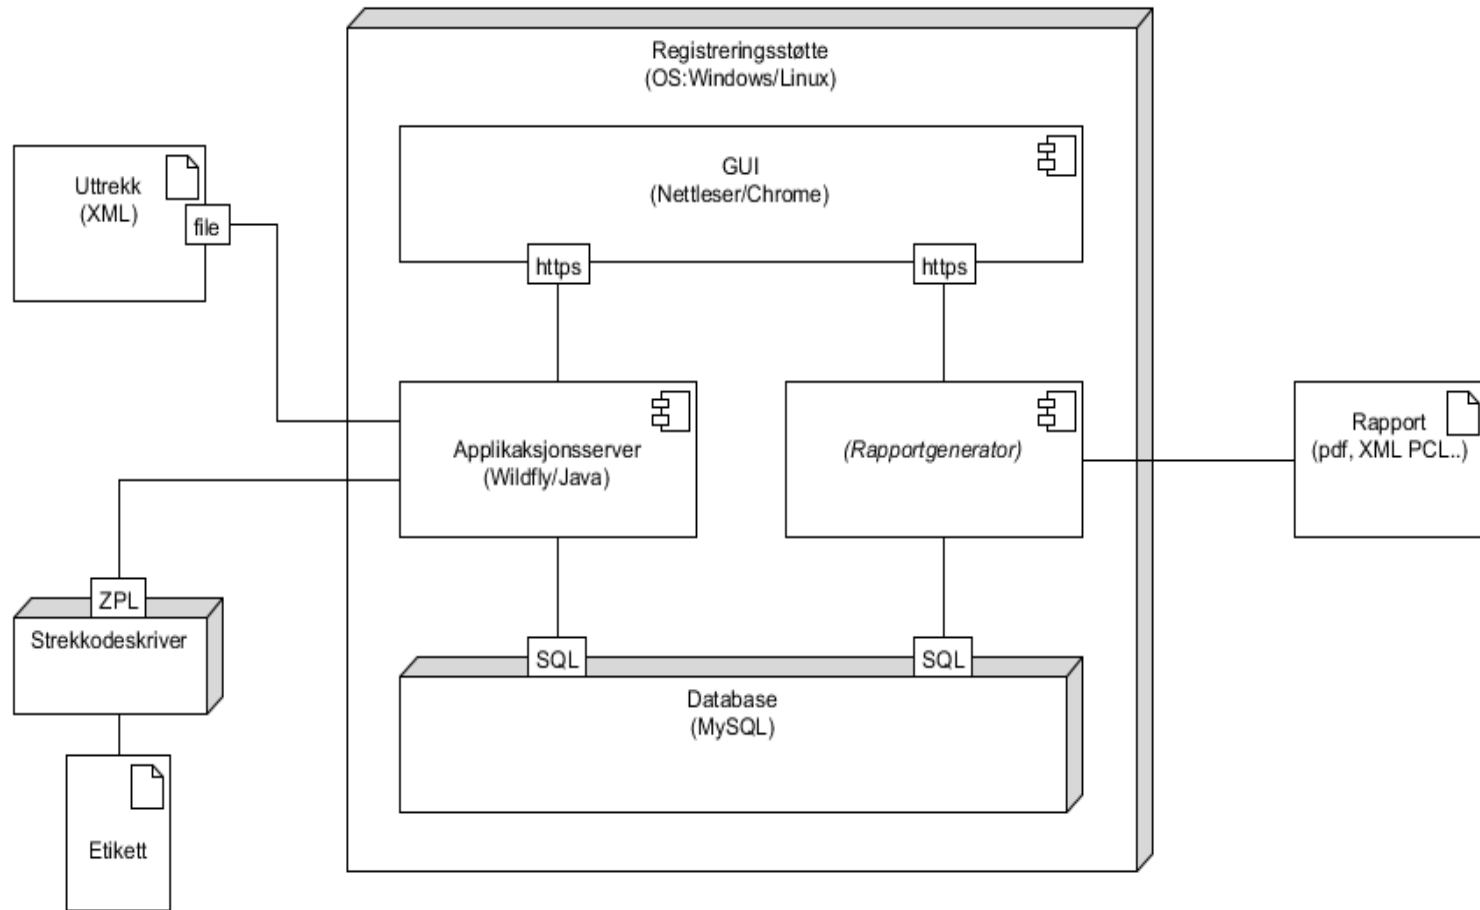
Registreringsstøtte
(OS:Windows/Linux)

Uttrekk
(XML)

file

GUI
(Nettleser/Chrome)

https

https

Applikaksjonsserver
(Wildfly/Java)

(Rapportgenerator)

Rapport
(pdf, XML PCL..)

ZPL

Strekkodeskriver

SQL

SQL

Database
(MySQL)

Etikett